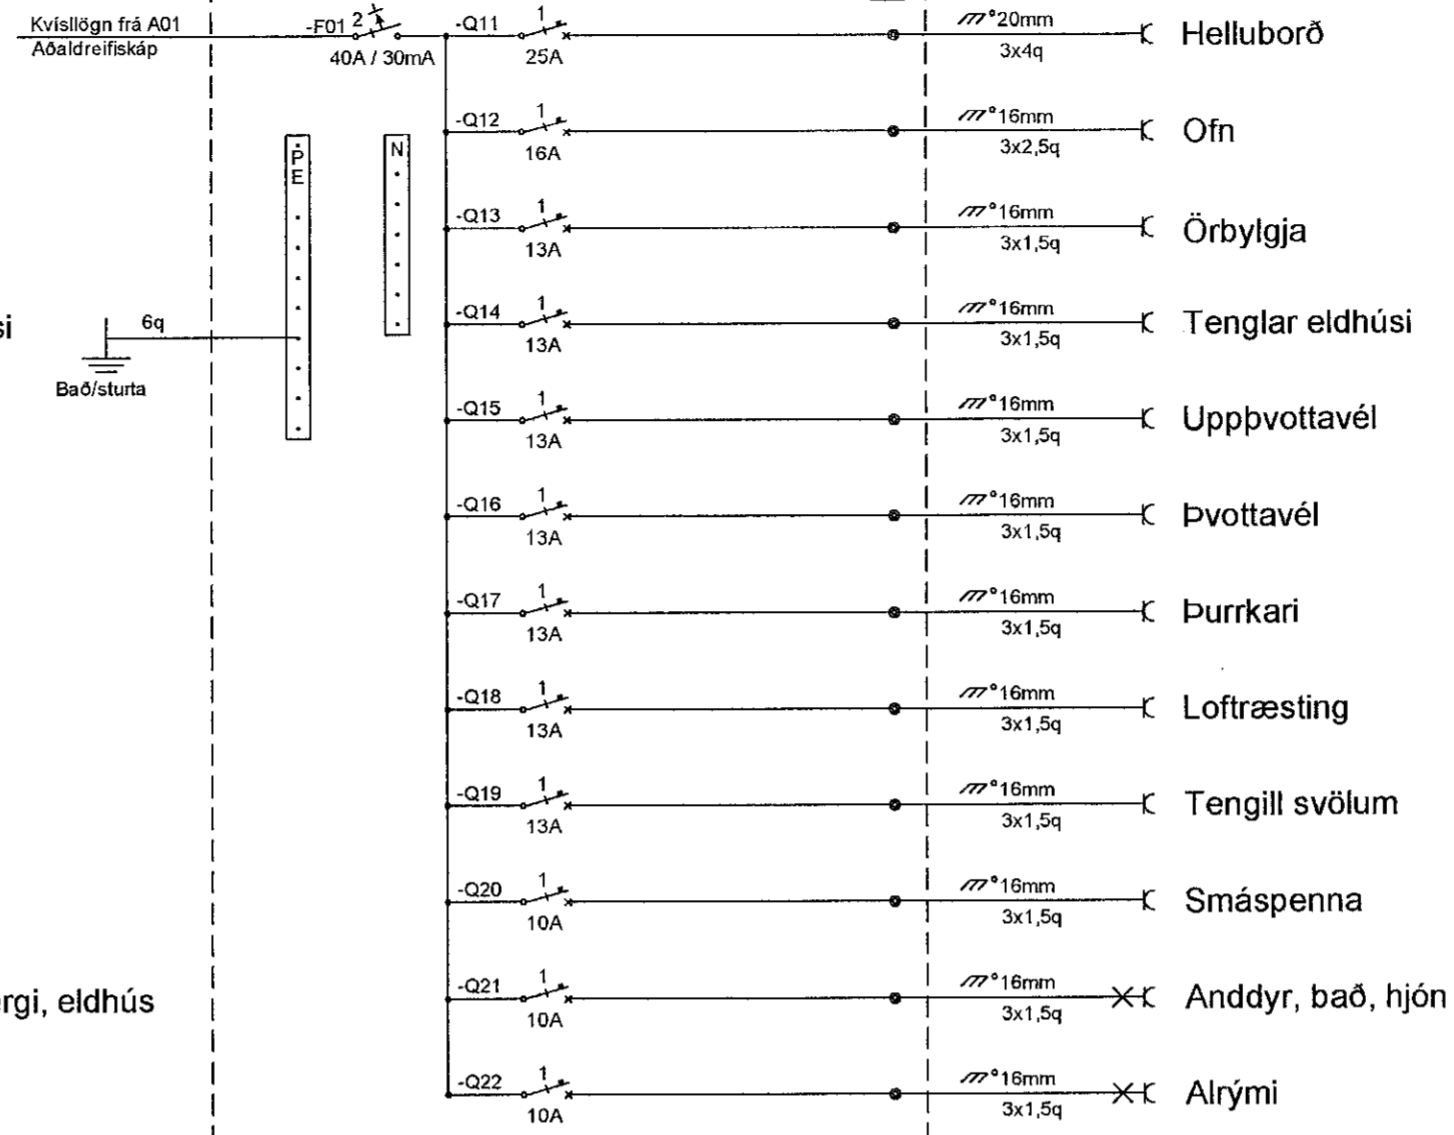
Kvísllögn frá A01
Aðaldreifiskáp

-F01 2
40A / 30mA

PE

N

si

6q

Bað/sturta

rgi, eldhús

-Q11 1
25A
-Q12 1
16A
-Q13 1
13A
-Q14 1
13A
-Q15 1
13A
-Q16 1
13A
-Q17 1
13A
-Q18 1
13A
-Q19 1
13A
-Q20 1
10A
-Q21 1
10A
-Q22 1
10A

°20mm
3x4q
Helluborð

°16mm
3x2,5q
Ofn

°16mm
3x1,5q
Örbylgja

°16mm
3x1,5q
Tenglar eldhúsi

°16mm
3x1,5q
Uppþvottavél

°16mm
3x1,5q
Þvottavél

°16mm
3x1,5q
Þurrkari

°16mm
3x1,5q
Loftræsting

°16mm
3x1,5q
Tengill svölum

°16mm
3x1,5q
Smáspenna

°16mm
3x1,5q
Anddyr, bað, hjón

°16mm
3x1,5q
Alrými